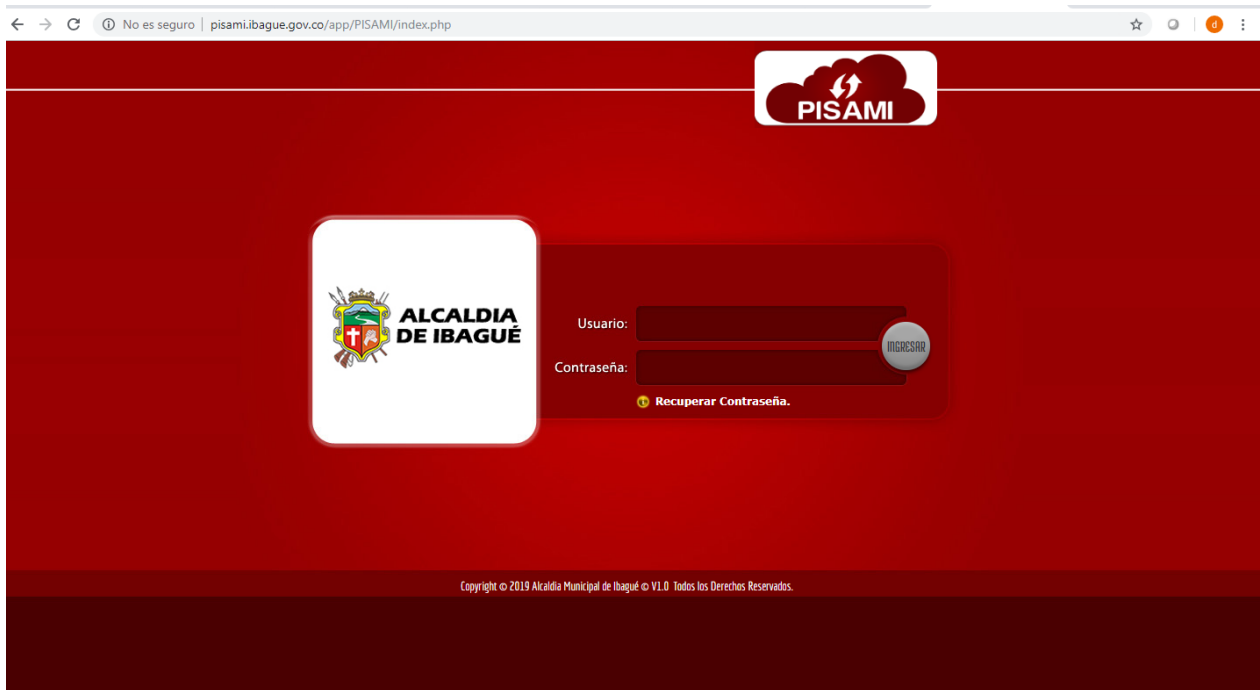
No es seguro | pisami.ibague.gov.co/app/PISAMI/index.php

d

PISAMI

ALCALDIA DE IBAGUÉ

Usuario:

Contraseña:

INGRESAR

Recuperar Contraseña.

Copyright © 2019 Alcaldia Municipal de Ibagué © V1.0 Todos los Derechos Reservados.